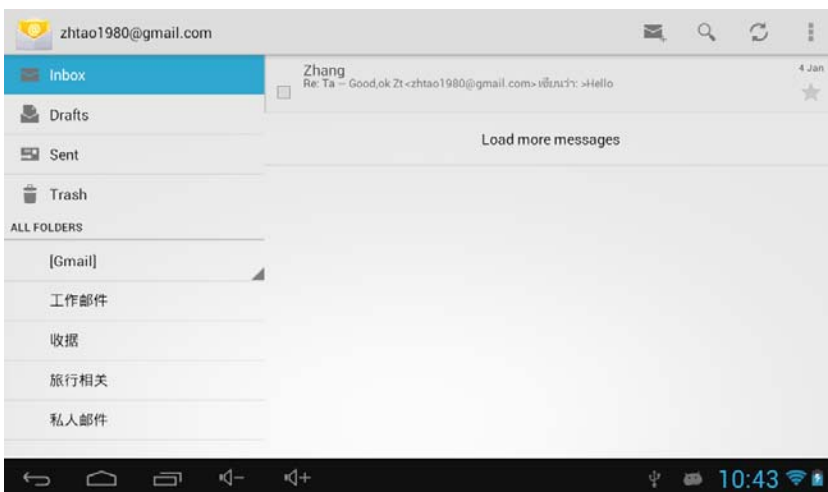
zhtao1980@gmail.com

Inbox

Drafts

Sent

Trash

ALL FOLDERS

[Gmail]

工作邮件

收据

旅行相关

私人邮件

Zhang
Re: Ta — Good,ok Zt <zhtao1980@gmail.com> เขียนว่า: >Hello

4 Jan

Load more messages

10:43